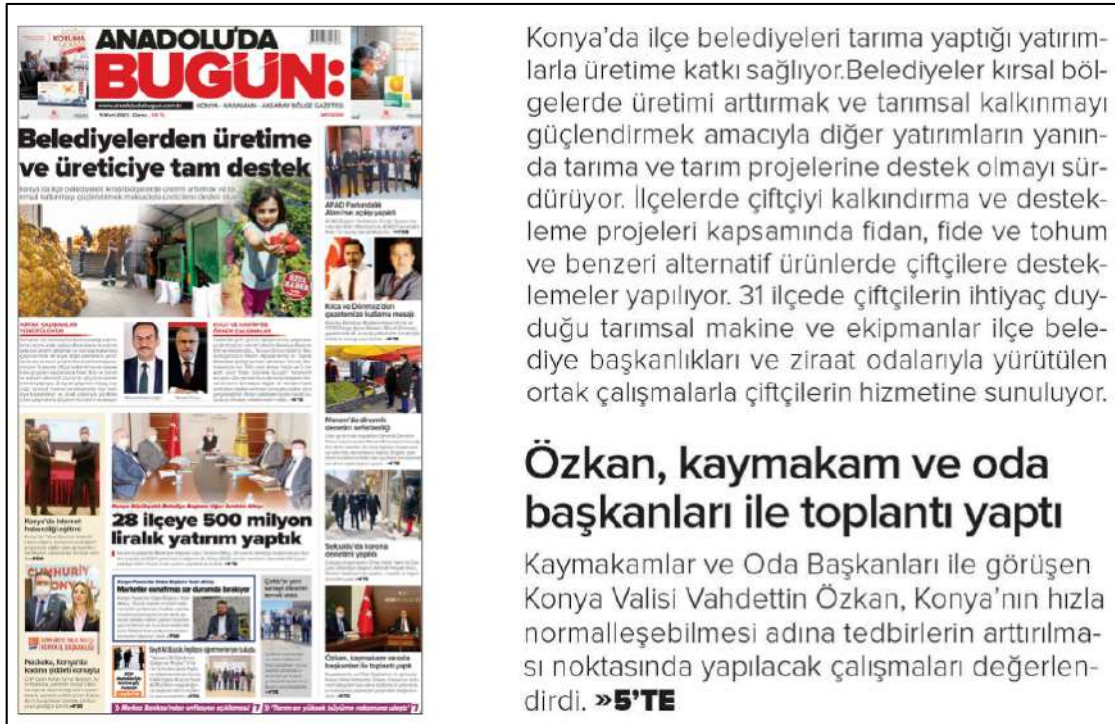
ANADOLU'DA BUGÜN:

Belediyelerden üretime ve üreticiye tam destek

AFAD Farkındalık Atölyesi açılışı yapıldı

Kılca ve Dönmez'den gazetemize kutlama mesajı

28 ilçeye 500 milyon liralık yatırım yaptık

Marketler esnafımızı zor durumda bırakıyor

Sokaklarda korona denetimi yapıldı

Özkan, kaymakam ve oda başkanları ile toplantı yaptı

Konya'da ilçe belediyeleri tarıma yaptığı yatırımlarla üretime katkı sağlıyor.Belediyeler kırsal bölgelerde üretimi arttırmak ve tarımsal kalkınmayı güçlendirmek amacıyla diğer yatırımların yanında tarıma ve tarım projelerine destek olmayı sürdürüyor. İlçelerde çiftçiyi kalkındırma ve destekleme projeleri kapsamında fidan, fide ve tohum ve benzeri alternatif ürünlerde çiftçilere desteklemeler yapılıyor. 31 ilçede çiftçilerin ihtiyaç duyduğu tarımsal makine ve ekipmanlar ilçe belediye başkanlıkları ve ziraat odalarıyla yürütülen ortak çalışmalarla çiftçilerin hizmetine sunuluyor.

Özkan, kaymakam ve oda başkanları ile toplantı yaptı

Kaymakamlar ve Oda Başkanları ile görüşen Konya Valisi Vahdettin Özkan, Konya'nın hızla normalleşebilmesi adına tedbirlerin arttırılması noktasında yapılacak çalışmaları değerlendirdi. »5'TE